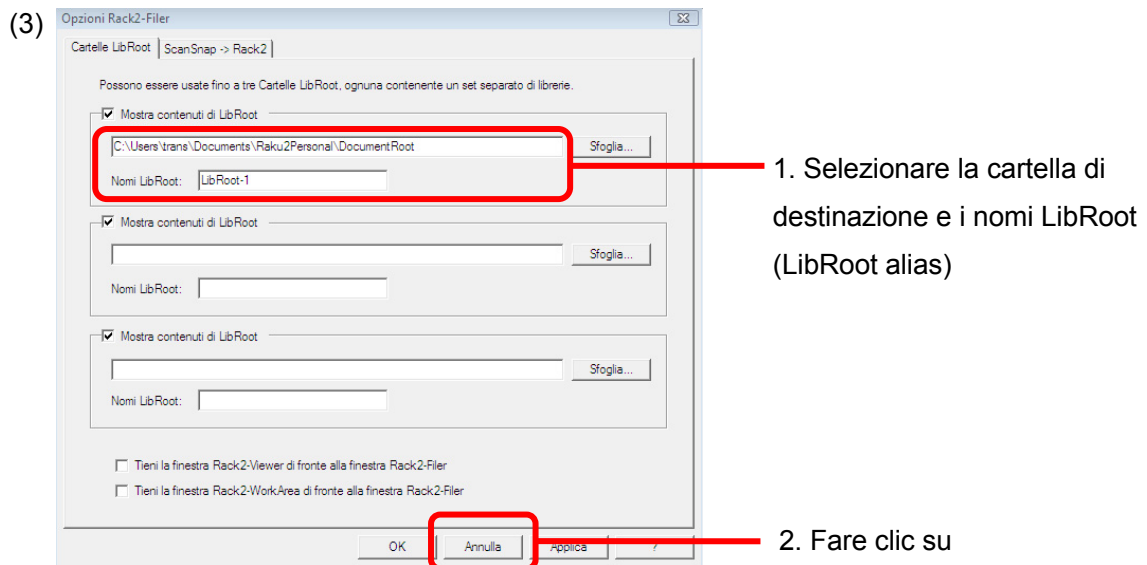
(3) Opzioni Rack2-Filer

Cartelle LibRoot | ScanSnap -> Rack2

Possono essere usate fino a tre Cartelle LibRoot, ognuna contenente un set separato di librerie.

☑ Mostra contenuti di LibRoot
C:\Users\trans\Documents\Raku2Personal\DocumentRoot
Sfoglia...
Nomi LibRoot: LibRoot-1

1. Selezionare la cartella di destinazione e i nomi LibRoot (LibRoot alias)

☑ Mostra contenuti di LibRoot
Sfoglia...
Nomi LibRoot:

☑ Mostra contenuti di LibRoot
Sfoglia...
Nomi LibRoot:

☐ Tieni la finestra Rack2-Viewer di fronte alla finestra Rack2-Filer
☐ Tieni la finestra Rack2-WorkArea di fronte alla finestra Rack2-Filer

OK | Annulla | Applica | ?

2. Fare clic su